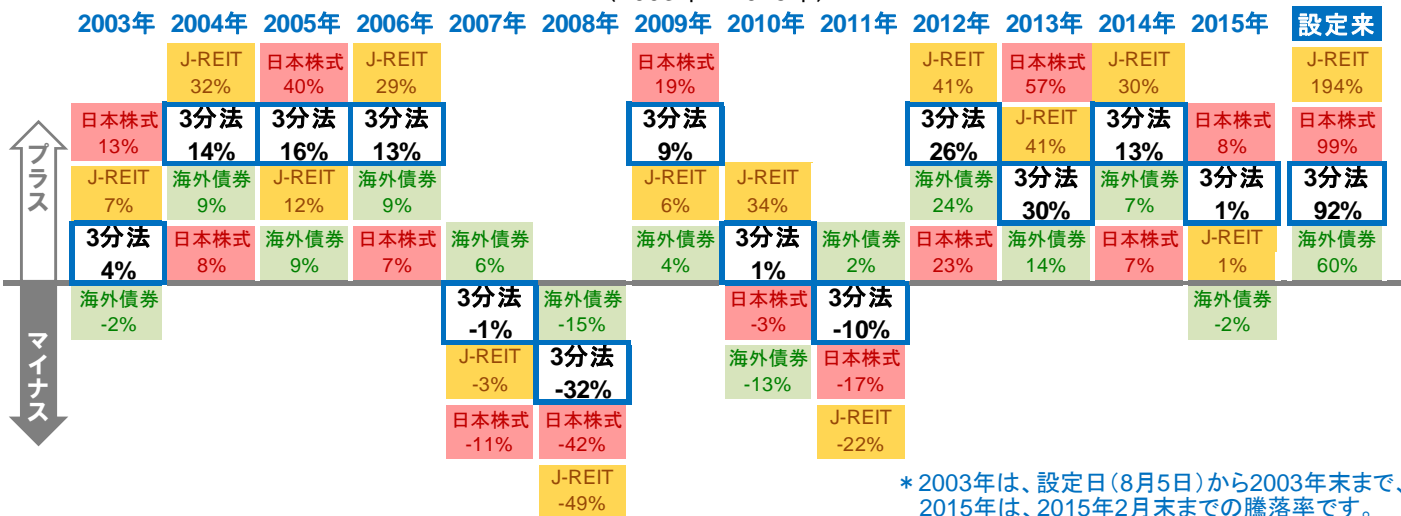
| 2003年 | 2004年 | 2005年 | 2006年 | 2007年 | 2008年 | 2009年 | 2010年 | 2011年 | 2012年 | 2013年 | 2014年 | 2015年 | 設定来 |
|---|---|---|---|---|---|---|---|---|---|---|---|---|---|
| 日本株式 13% | J-REIT 32% | 日本株式 40% | J-REIT 29% | 海外債券 6% | 海外債券 -15% | 日本株式 19% | J-REIT 34% | 海外債券 2% | J-REIT 41% | 日本株式 57% | J-REIT 30% | 日本株式 8% | J-REIT 194% |
| J-REIT 7% | 3分法 14% | 3分法 16% | 3分法 13% | 3分法 -1% | 3分法 -32% | 3分法 9% | 3分法 1% | 3分法 -10% | 3分法 26% | J-REIT 41% | 3分法 13% | 3分法 1% | 日本株式 99% |
| 3分法 4% | 海外債券 9% | J-REIT 12% | 海外債券 9% | J-REIT -3% | 日本株式 -42% | J-REIT 6% | 日本株式 -3% | 日本株式 -17% | 海外債券 24% | 3分法 30% | 海外債券 7% | J-REIT 1% | 3分法 92% |
| 海外債券 -2% | 日本株式 8% | 海外債券 9% | 日本株式 7% | 日本株式 -11% | J-REIT -49% | 海外債券 4% | 海外債券 -13% | J-REIT -22% | 日本株式 23% | 海外債券 14% | 日本株式 7% | 海外債券 -2% | 海外債券 60% |

プラス
マイナス

＊2003年は、設定日（8月5日）から2003年末まで、2015年は、2015年2月末までの騰落率です。